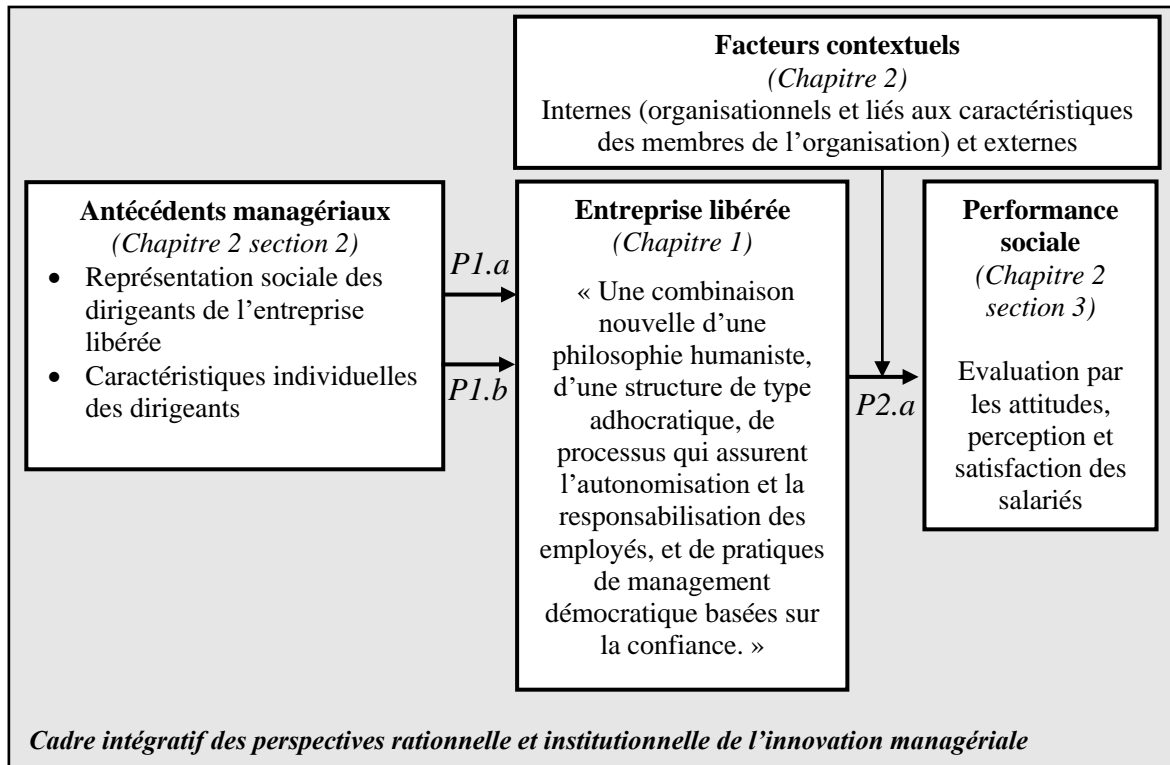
**Facteurs contextuels**
*(Chapitre 2)*
Internes (organisationnels et liés aux caractéristiques des membres de l'organisation) et externes

**Antécédents managériaux**
*(Chapitre 2 section 2)*
- Représentation sociale des dirigeants de l'entreprise libérée
- Caractéristiques individuelles des dirigeants

*P1.a*

*P1.b*

**Entreprise libérée**
*(Chapitre 1)*
« Une combinaison nouvelle d'une philosophie humaniste, d'une structure de type adhocratique, de processus qui assurent l'autonomisation et la responsabilisation des employés, et de pratiques de management démocratique basées sur la confiance. »

*P2.a*

**Performance sociale**
*(Chapitre 2 section 3)*
Evaluation par les attitudes, perception et satisfaction des salariés

***Cadre intégratif des perspectives rationnelle et institutionnelle de l'innovation managériale***